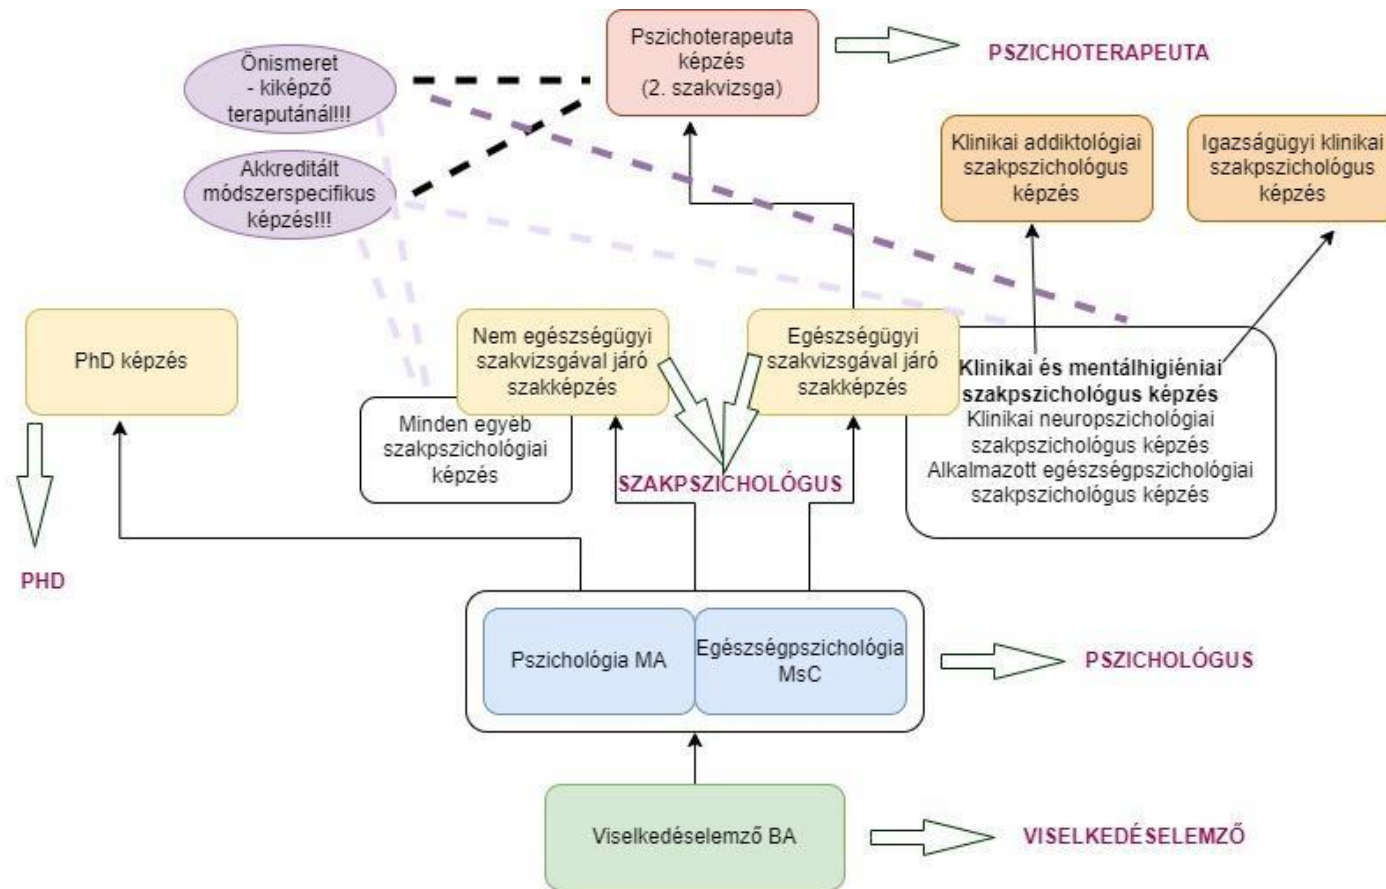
Pszichoterapeuta képzés (2. szakvizsga)

PSZICHOTERAPEUTA

Önismeret - kiképző teraputánál!!!

Akkreditált módszerspecifikus képzés!!!

Klinikai addiktológiai szakpszichológus képzés

Igazságügyi klinikai szakpszichológus képzés

PhD képzés

Nem egészségügyi szakvizsgával járó szakképzés

Egészségügyi szakvizsgával járó szakképzés

Minden egyéb szakpszichológiai képzés

**Klinikai és mentálhigiéniai szakpszichológus képzés**
Klinikai neuropszichológiai szakpszichológus képzés
Alkalmazott egészségpszichológiai szakpszichológus képzés

SZAKPSZICHOLÓGUS

PHD

Pszichológia MA

Egészségpszichológia MsC

PSZICHOLÓGUS

Viselkedéselemző BA

VISELKEDÉSELEMZŐ